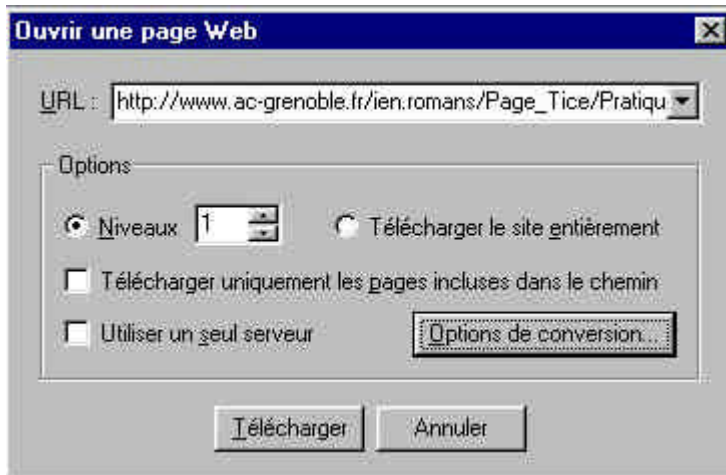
Ouvrir une page Web

URL : http://www.ac-grenoble.fr/ien.romans/Page_Tice/Pratiqu

Options

Niveaux 1

Télécharger le site entièrement

Télécharger uniquement les pages incluses dans le chemin

Utiliser un seul serveur

Options de conversion...

Télécharger

Annuler